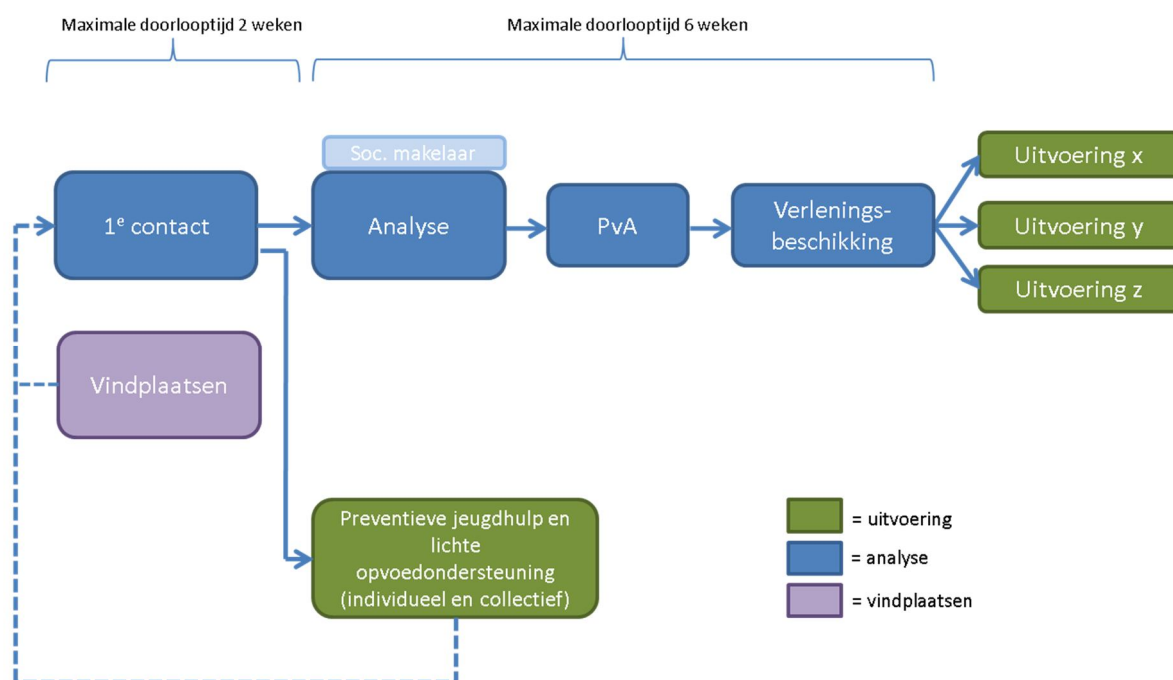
Maximale doorlooptijd 2 weken

Maximale doorlooptijd 6 weken

$1^e$ contact

Soc. makelaar

Analyse

PvA

Verlenings-beschikking

Uitvoering x

Uitvoering y

Uitvoering z

Vindplaatsen

Preventieve jeugdhulp en lichte opvoedondersteuning (individueel en collectief)

= uitvoering

= analyse

= vindplaatsen